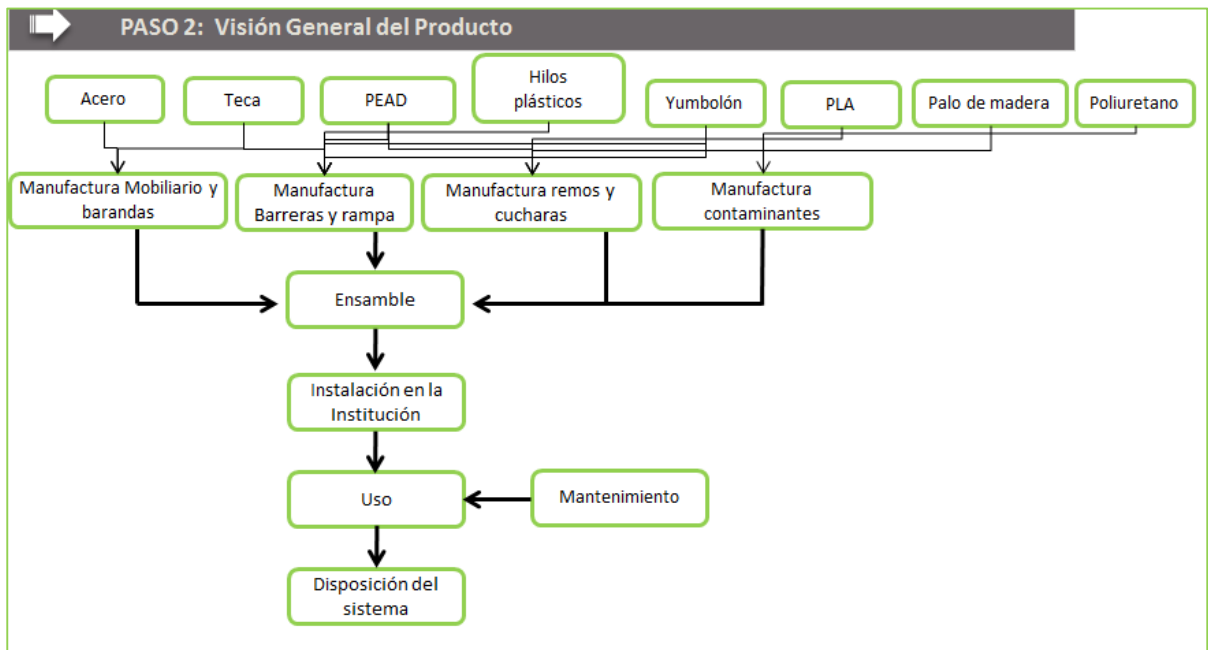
PASO 2: Visión General del Producto

Acero

Teca

PEAD

Hilos plásticos

Yumbolón

PLA

Palo de madera

Poliuretano

Manufactura Mobiliario y barandas

Manufactura Barreras y rampa

Manufactura remos y cucharas

Manufactura contaminantes

Ensamble

Instalación en la Institución

Uso

Mantenimiento

Disposición del sistema